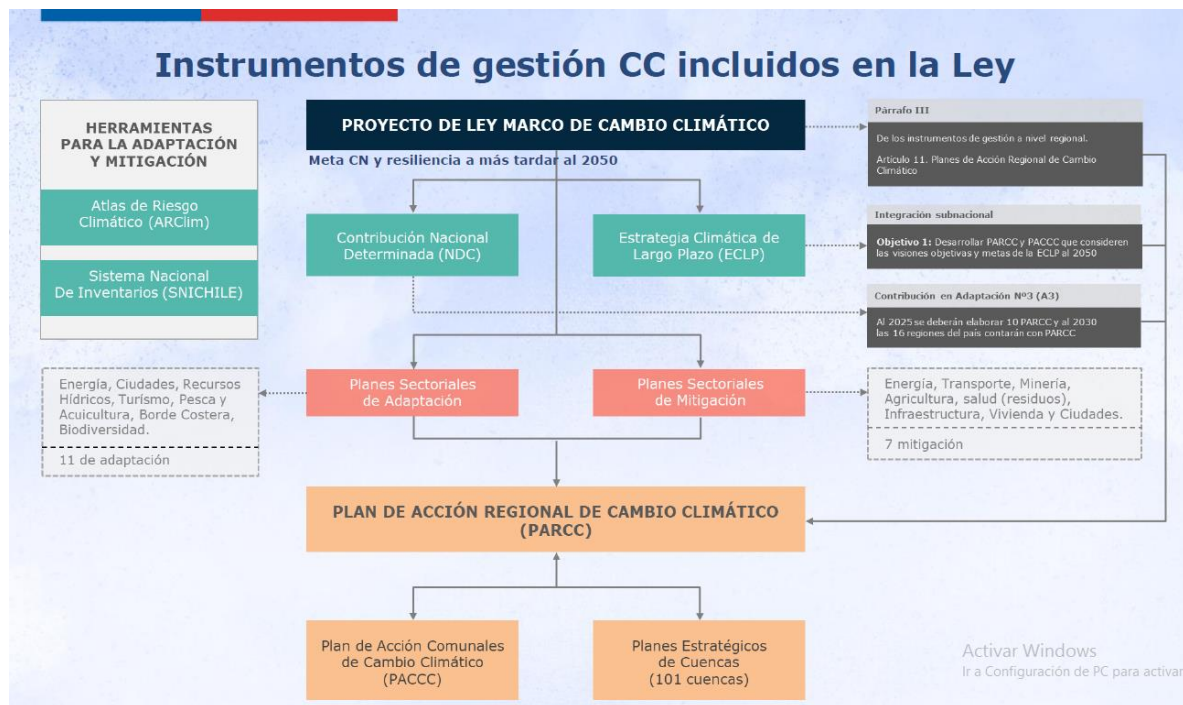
Instrumentos de gestión CC incluidos en la Ley

HERRAMIENTAS PARA LA ADAPTACIÓN Y MITIGACIÓN

Atlas de Riesgo Climático (ARClim)

Sistema Nacional De Inventarios (SNICHILE)

PROYECTO DE LEY MARCO DE CAMBIO CLIMÁTICO

Meta CN y resiliencia a más tardar al 2050

Párrafo III

De los instrumentos de gestión a nivel regional.

Artículo 11. Planes de Acción Regional de Cambio Climático

Contribución Nacional Determinada (NDC)

Estrategia Climática de Largo Plazo (ECLP)

Integración subnacional

Objetivo 1: Desarrollar PARCC y PACCC que consideren las visiones objetivas y metas de la ECLP al 2050

Contribución en Adaptación Nº3 (A3)

Al 2025 se deberán elaborar 10 PARCC y al 2030 las 16 regiones del país contarán con PARCC

Energía, Ciudades, Recursos Hídricos, Turismo, Pesca y Acuicultura, Borde Costera, Biodiversidad.

11 de adaptación

Planes Sectoriales de Adaptación

Planes Sectoriales de Mitigación

Energía, Transporte, Minería, Agricultura, salud (residuos), Infraestructura, Vivienda y Ciudades.

7 mitigación

PLAN DE ACCIÓN REGIONAL DE CAMBIO CLIMÁTICO (PARCC)

Plan de Acción Comunales de Cambio Climático (PACCC)

Planes Estratégicos de Cuencas (101 cuencas)

Activar Windows
Ir a Configuración de PC para activar